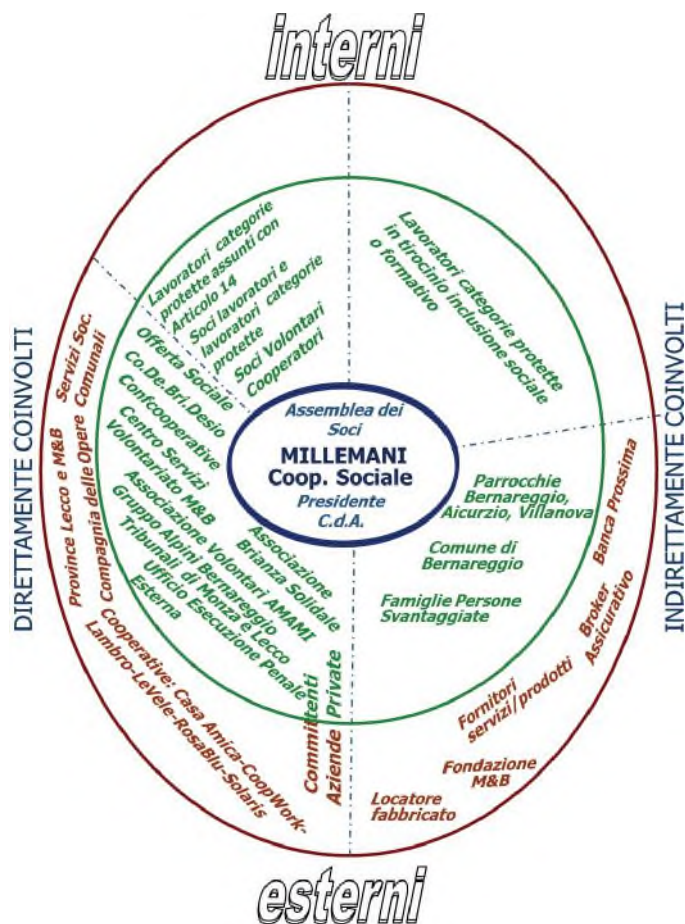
interni

DIRETTAMENTE COINVOLTI

INDIRETTAMENTE COINVOLTI

Lavoratori categorie protette assunti con Articolo 14

Soci lavoratori e lavoratori categorie protette

Soci Volontari Cooperatori

Lavoratori categorie protette in tirocinio inclusione sociale o formativo

Offerta Sociale

Co.De.Bri.Desio

Confcooperative

Centro Servizi Volontariato M&B

Associazione Volontari AMAMI

Gruppo Alpini Bernareggio

Tribunali di Monza e Lecco

Ufficio Esecuzione Penale Esterna

Associazione Brianza Solidale

Assemblea dei Soci

MILLEMANI Coop. Sociale

Presidente C.d.A.

Parrocchie Bernareggio, Aicurzio, Villanova

Comune di Bernareggio

Famiglie Persone Svantaggiate

Servizi Soc. Comunali

Province Lecco e M&B

Compagnia delle Opere

Cooperative: Casa Amica-CoopWork-Lambro-LeVele-RosaBlu-Solaris

Committenti Privati

Aziende

Banca Prossima

Broker Assicurativo

Fornitori servizi/prodotti

Fondazione M&B

Locatore fabbricato

esterni